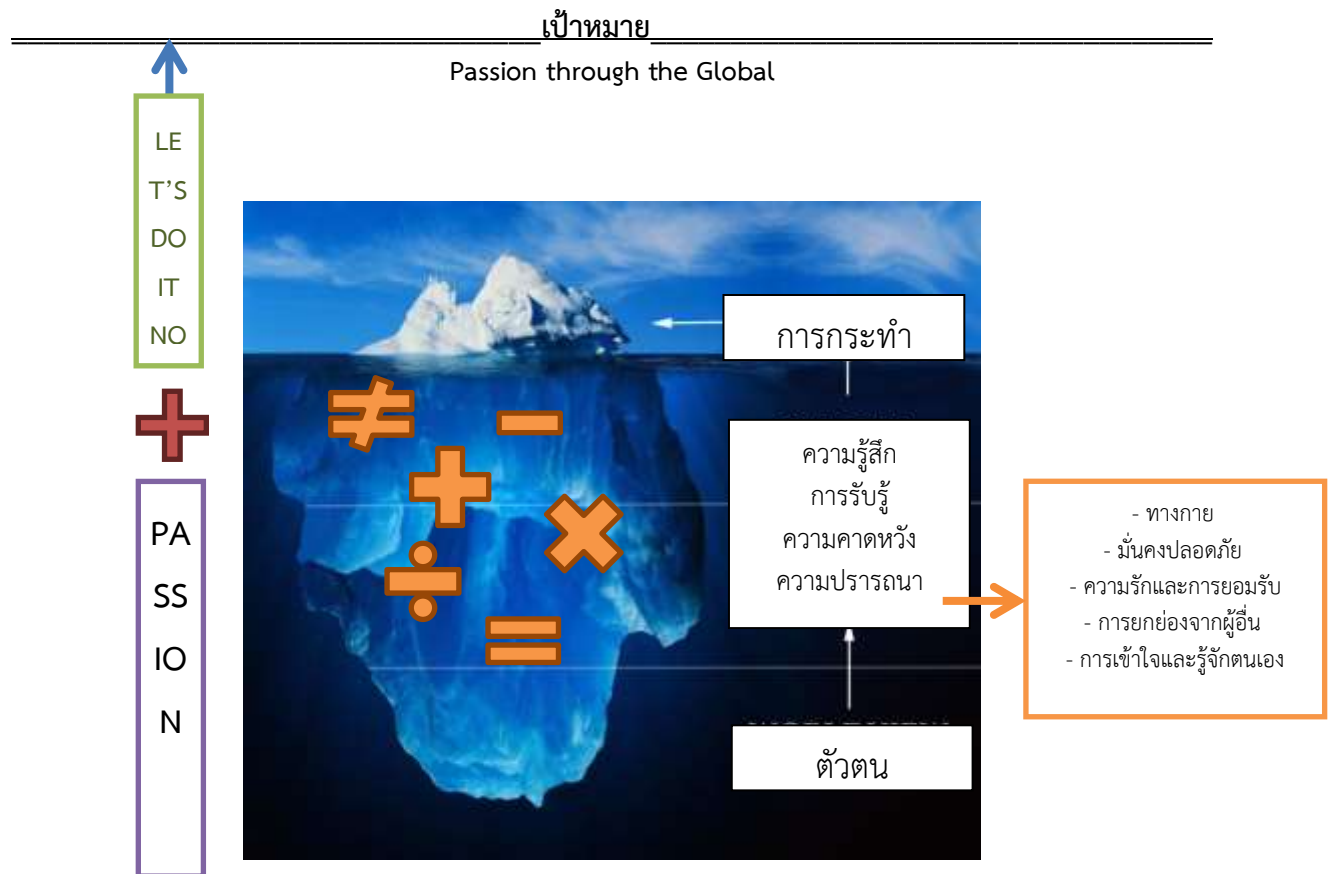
เป้าหมาย

Passion through the Global

LE
T'S
DO
IT
NO

PA
SS
IO
N

การกระทำ

ความรู้สึก
การรับรู้
ความคาดหวัง
ความปรารถนา

ตัวตน

- ทางกาย
- มั่นคงปลอดภัย
- ความรักและการยอมรับ
- การยกย่องจากผู้อื่น
- การเข้าใจและรู้จักตนเอง